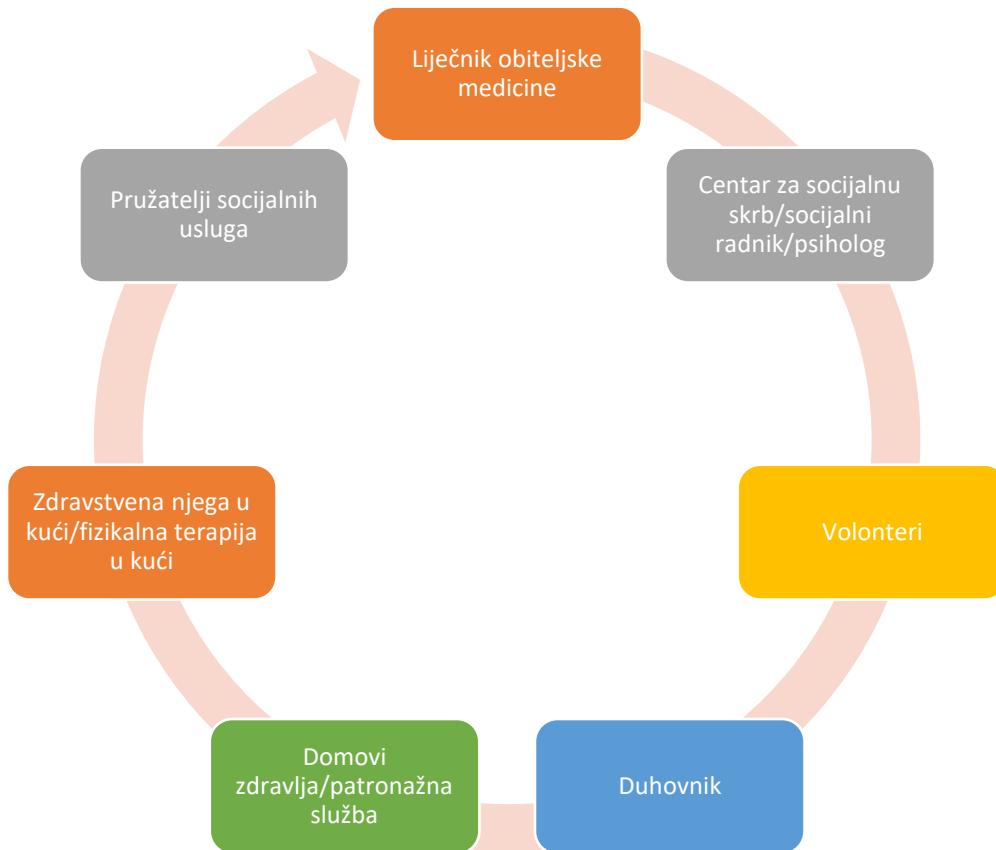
Liječnik obiteljske medicine

Centar za socijalnu skrb/socijalni radnik/psiholog

Volonteri

Duhovnik

Domovi zdravlja/patronažna služba

Zdravstvena njega u kući/fizikalna terapija u kući

Pružatelji socijalnih usluga